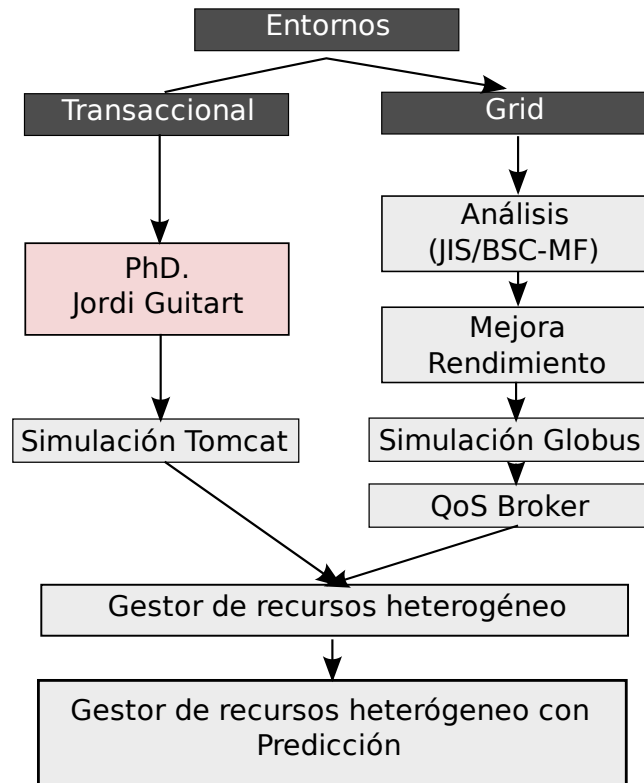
Entornos

Transaccional

Grid

PhD.
Jordi Guitart

Análisis
(JIS/BSC-MF)

Mejora
Rendimiento

Simulación Tomcat

Simulación Globus

QoS Broker

Gestor de recursos heterogéneo

Gestor de recursos heterógeneo con Predicción